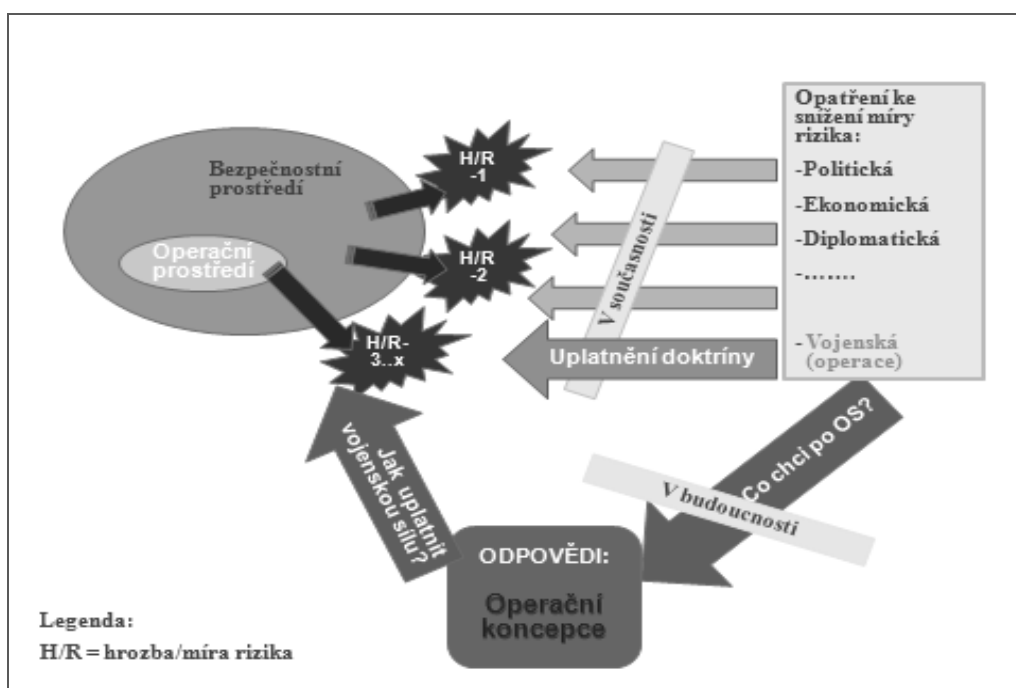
Bezpečnostní prostředí

Operační prostředí

H/R -1

H/R -2

H/R- 3..x

Opatření ke snížení míry rizika:

-Politická

-Ekonomická

-Diplomatická

-.......

- Vojenská (operace)

V současnosti

Uplatnění doktríny

Co chci po OS?

V budoucnosti

Jak uplatnit vojenskou sílu?

ODPOVĚDI:

Operační koncepce

Legenda:

H/R = hrozba/míra rizika